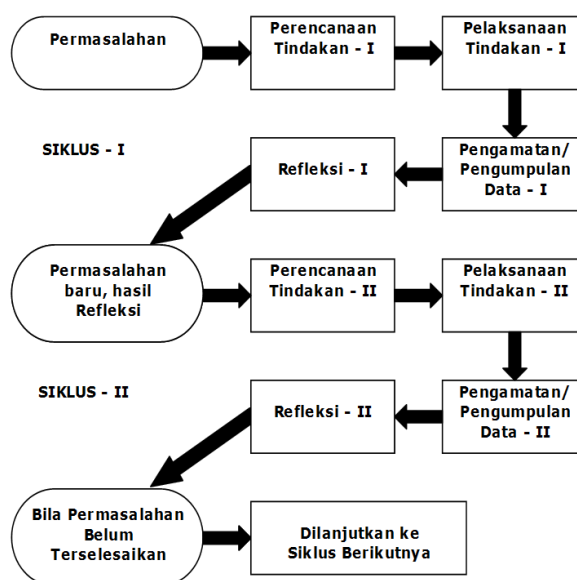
Permasalahan

Perencanaan Tindakan - I

Pelaksanaan Tindakan - I

SIKLUS - I

Refleksi - I

Pengamatan/ Pengumpulan Data - I

Permasalahan baru, hasil Refleksi

Perencanaan Tindakan - II

Pelaksanaan Tindakan - II

SIKLUS - II

Refleksi - II

Pengamatan/ Pengumpulan Data - II

Bila Permasalahan Belum Terselesaikan

Dilanjutkan ke Siklus Berikutnya